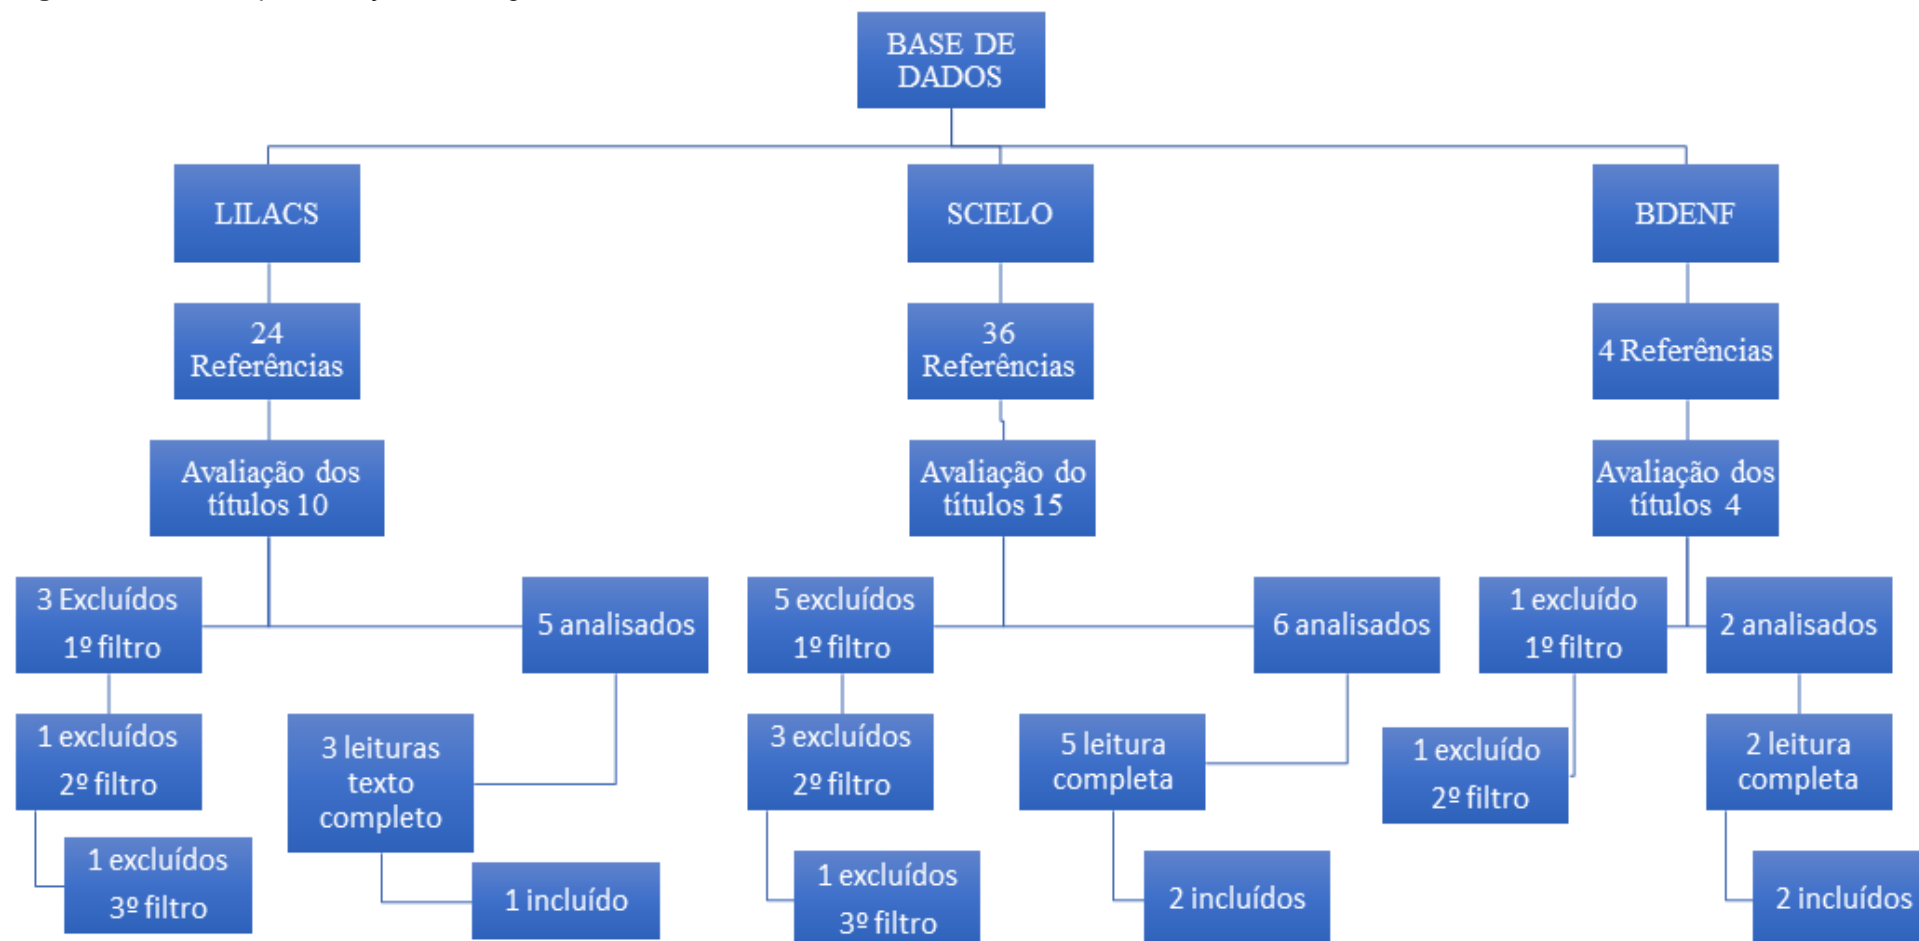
BASE DE DADOS

LILACS

24 Referências

Avaliação dos títulos 10

3 Excluídos 1º filtro

1 excluídos 2º filtro

1 excluídos 3º filtro

5 analisados

3 leituras texto completo

1 incluído

SCIELO

36 Referências

Avaliação do títulos 15

5 excluídos 1º filtro

3 excluídos 2º filtro

1 excluídos 3º filtro

6 analisados

5 leitura completa

2 incluídos

BDENF

4 Referências

Avaliação dos títulos 4

1 excluído 1º filtro

1 excluído 2º filtro

2 analisados

2 leitura completa

2 incluídos